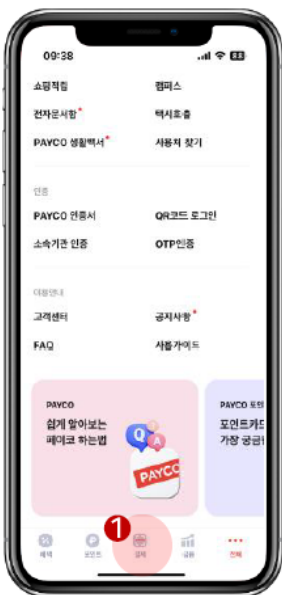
09:38

쇼핑적립
캠퍼스
전자문서함*
택시호출
PAYCO 생활백서*
사용처 찾기

인증
PAYCO 인증서
QR코드 로그인
소속기관 인증
OTP인증

이용안내
고객센터
공지사항*
FAQ
사용가이드

PAYCO
쉽게 알아보는 페이코 하는법
PAYCO

PAYCO 포
포인트카드
가장 궁금

1

혜택
포인트
결제
금융
전체